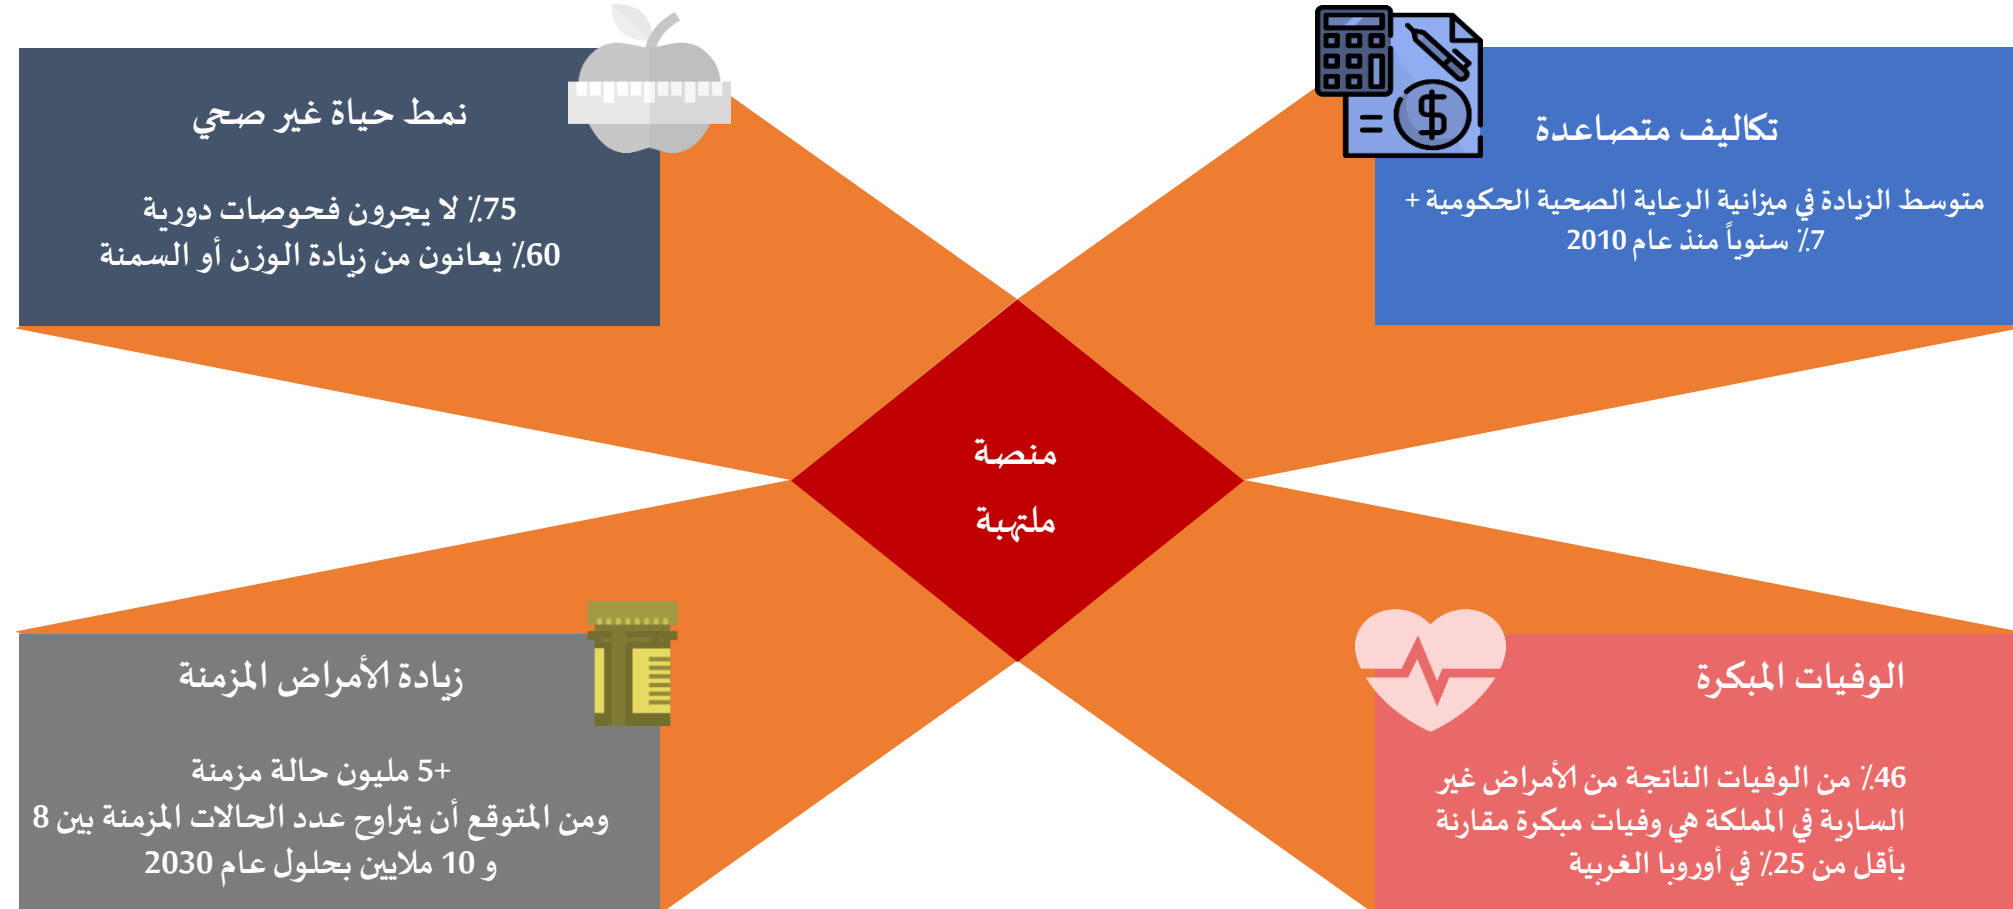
نمط حياة غير صحي

75٪ لا يجرون فحوصات دورية
60٪ يعانون من زيادة الوزن أو السمنة

تكاليف متصاعدة

متوسط الزيادة في ميزانية الرعاية الصحية الحكومية +7٪ سنوياً منذ عام 2010

منصة ملتهبة

زيادة الأمراض المزمنة

+5 مليون حالة مزمنة
ومن المتوقع أن يتراوح عدد الحالات المزمنة بين 8 و 10 ملايين بحلول عام 2030

الوفيات المبكرة

46٪ من الوفيات الناتجة من الأمراض غير السارية في المملكة هي وفيات مبكرة مقارنة بأقل من 25٪ في أوروبا الغربية